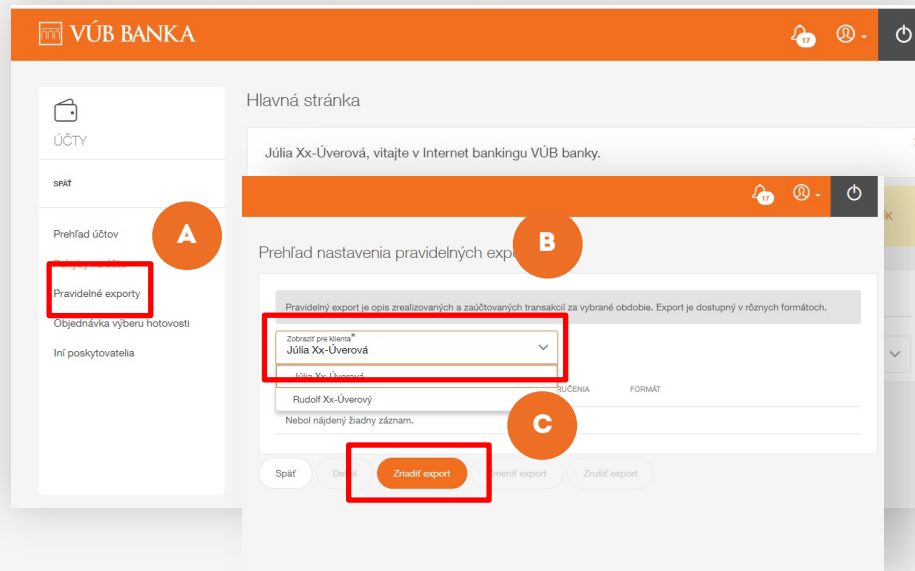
VÚB BANKA

17

ÚČTY

SPÄŤ

Prehľad účtov

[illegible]

Pravidelné exporty

Objednávka výberu hotovosti

Iní poskytovatelia

A

Hlavná stránka

Júlia Xx-Úverová, vitajte v Internet bankingu VÚB banky.

17

Prehľad nastavenia pravidelných expo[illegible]

B

Pravidelný export je opis zrealizovaných a zaúčtovaných transakcií za vybrané obdobie. Export je dostupný v rôznych formátoch.

Zobraziť pre klienta*
Júlia Xx-Úverová

Júlia Xx-Úverová

Rudolf Xx-Úverový

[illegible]RUČENIA

FORMÁT

Nebol nájdený žiadny záznam.

C

Späť

Detail

Zadať export

Zmeniť export

Zrušiť export